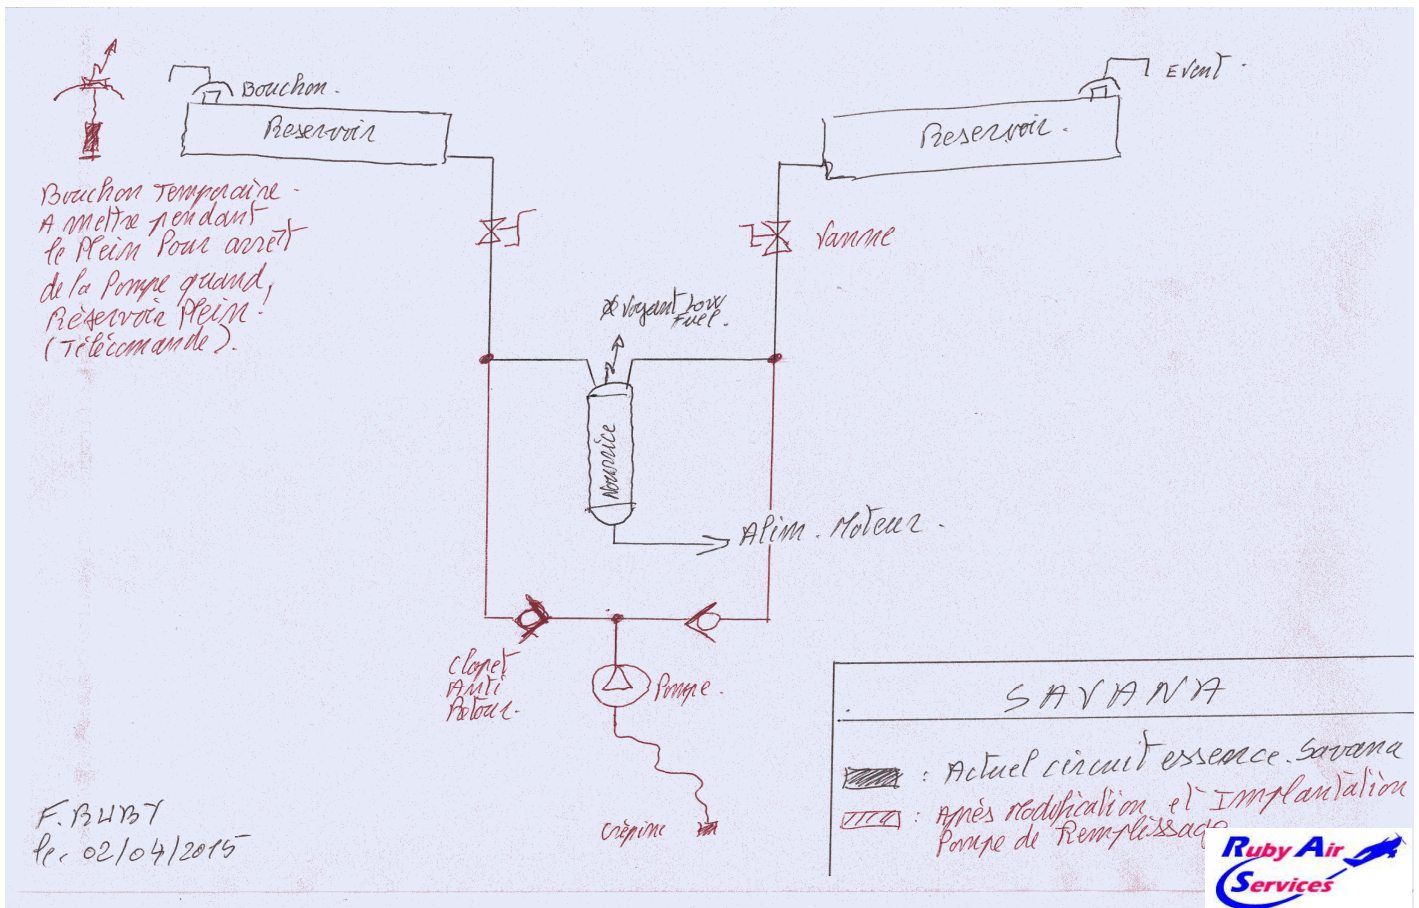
Bouchon.

Reservoir

Event.

Reservoir.

Bouchon Temporaire. A mettre pendant le Plein Pour arrêt de la Pompe quand Réservoir Plein! (Télécomande).

Vanne

Voyant low Fuel.

Nourrice

Alim. Moteur.

Clapet Anti Retour.

Pompe.

Crépine

F. BUBY
le. 02/04/2015

SAVANA

: Actuel circuit essence. Savana

: Après modification et Implantation Pompe de Remplissage

Ruby Air Services